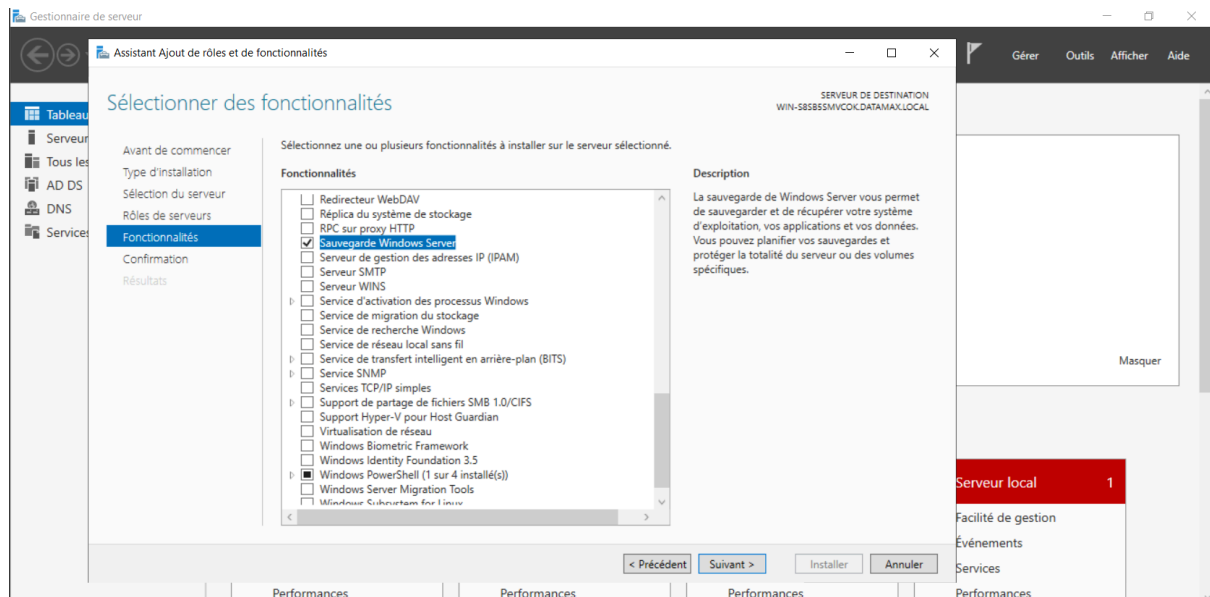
Gestionnaire de serveur

Gérer Outils Afficher Aide

Tableau
Serveur
Tous les
AD DS
DNS
Services

Assistant Ajout de rôles et de fonctionnalités

Sélectionner des fonctionnalités

SERVEUR DE DESTINATION
WIN-S8SB5SMVCOK.DATAMAX.LOCAL

Avant de commencer
Type d'installation
Sélection du serveur
Rôles de serveurs
Fonctionnalités
Confirmation
Résultats

Sélectionnez une ou plusieurs fonctionnalités à installer sur le serveur sélectionné.

Fonctionnalités

Redirecteur WebDAV
Réplica du système de stockage
RPC sur proxy HTTP
Sauvegarde Windows Server
Serveur de gestion des adresses IP (IPAM)
Serveur SMTP
Serveur WINS
Service d'activation des processus Windows
Service de migration du stockage
Service de recherche Windows
Service de réseau local sans fil
Service de transfert intelligent en arrière-plan (BITS)
Service SNMP
Services TCP/IP simples
Support de partage de fichiers SMB 1.0/CIFS
Support Hyper-V pour Host Guardian
Virtualisation de réseau
Windows Biometric Framework
Windows Identity Foundation 3.5
Windows PowerShell (1 sur 4 installé(s))
Windows Server Migration Tools
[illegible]

Description

La sauvegarde de Windows Server vous permet de sauvegarder et de récupérer votre système d'exploitation, vos applications et vos données. Vous pouvez planifier vos sauvegardes et protéger la totalité du serveur ou des volumes spécifiques.

Masquer

Serveur local 1
Facilité de gestion
Événements
Services
Performances

< Précédent Suivant > Installer Annuler

Performances Performances Performances